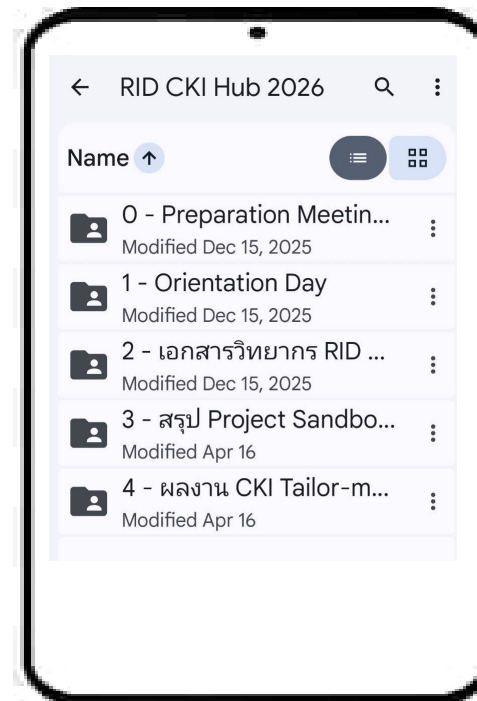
← RID CKI Hub 2026

Name ↑

0 - Preparation Meetin...
Modified Dec 15, 2025

1 - Orientation Day
Modified Dec 15, 2025

2 - เอกสารวิทยากร RID ...
Modified Dec 15, 2025

3 - สรุป Project Sandbo...
Modified Apr 16

4 - ผลงาน CKI Tailor-m...
Modified Apr 16